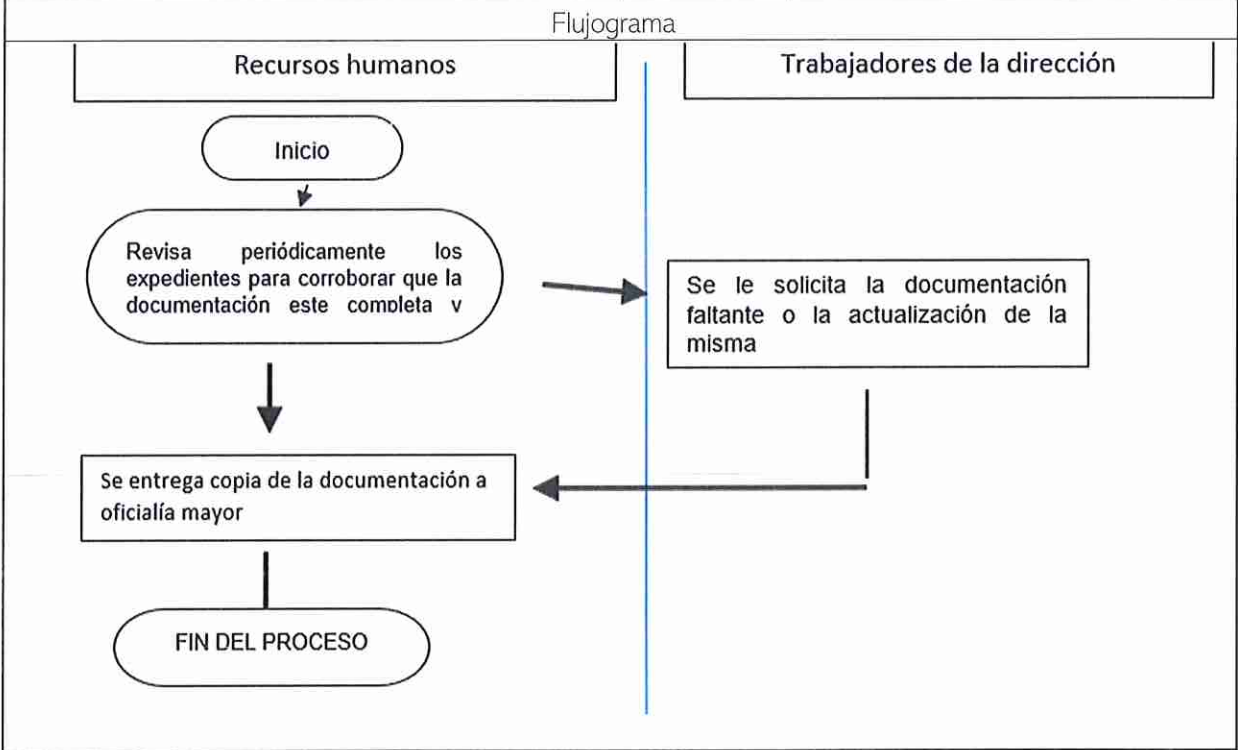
Flujograma

Recursos humanos

Trabajadores de la dirección

Inicio

Revisa periódicamente los expedientes para corroborar que la documentación este completa v

Se le solicita la documentación faltante o la actualización de la misma

Se entrega copia de la documentación a oficialía mayor

FIN DEL PROCESO